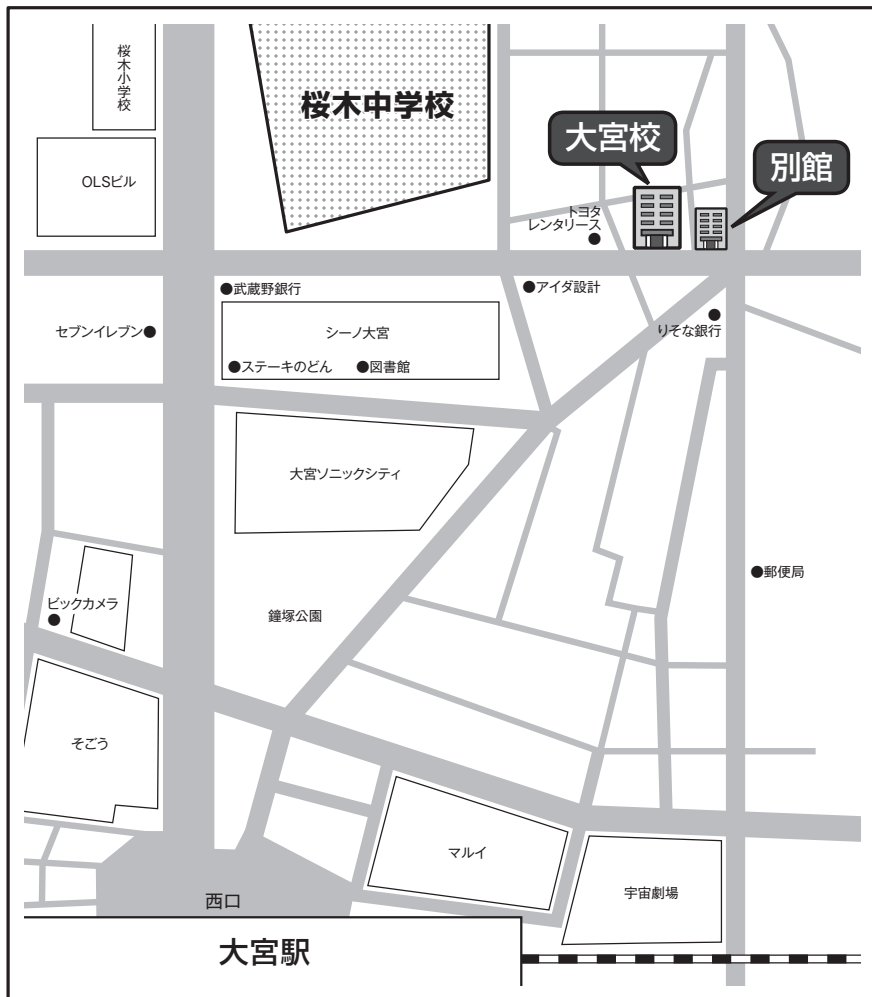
桜木小学校

桜木中学校

大宮校

別館

OLSビル

トヨタレンタリース

●武蔵野銀行

●アイダ設計

りそな銀行

セブンイレブン●

シーノ大宮

●ステーキのどん ●図書館

大宮ソニックシティ

●郵便局

ビックカメラ

鐘塚公園

そごう

マルイ

宇宙劇場

西口

大宮駅